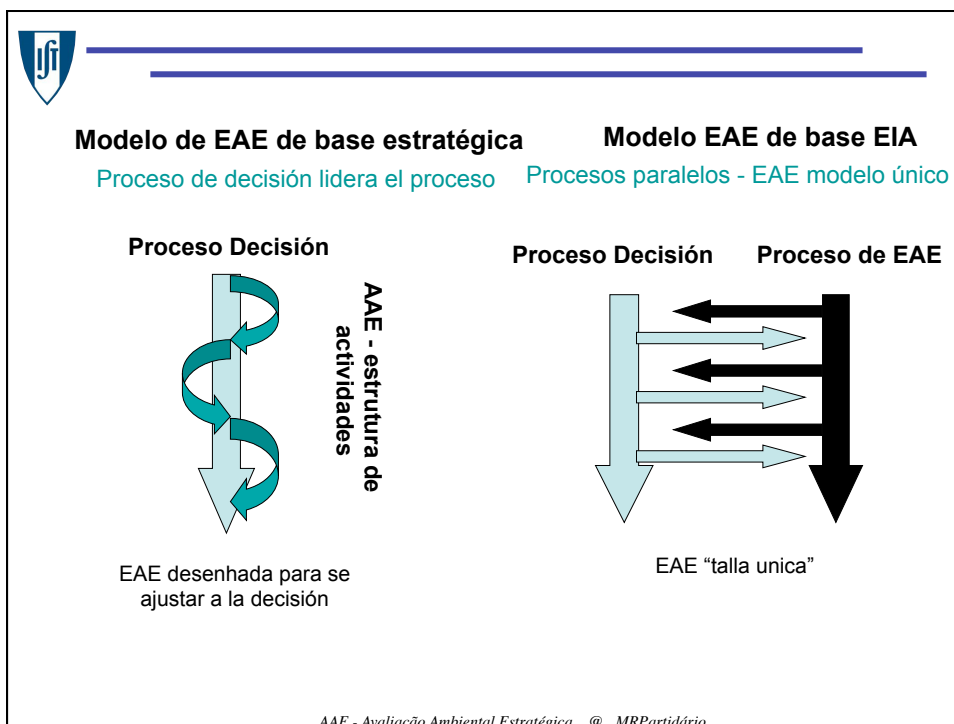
Modelo de EAE de base estratégica

Proceso de decisión lidera el proceso

Modelo EAE de base EIA

Procesos paralelos - EAE modelo único

Proceso Decisión

AAE - estrutura de actividades

EAE desenhada para se ajustar a la decisión

Proceso Decisión

Proceso de EAE

EAE “talla unica”

AAE - Avaliação Ambiental Estratégica @ MRPartidário